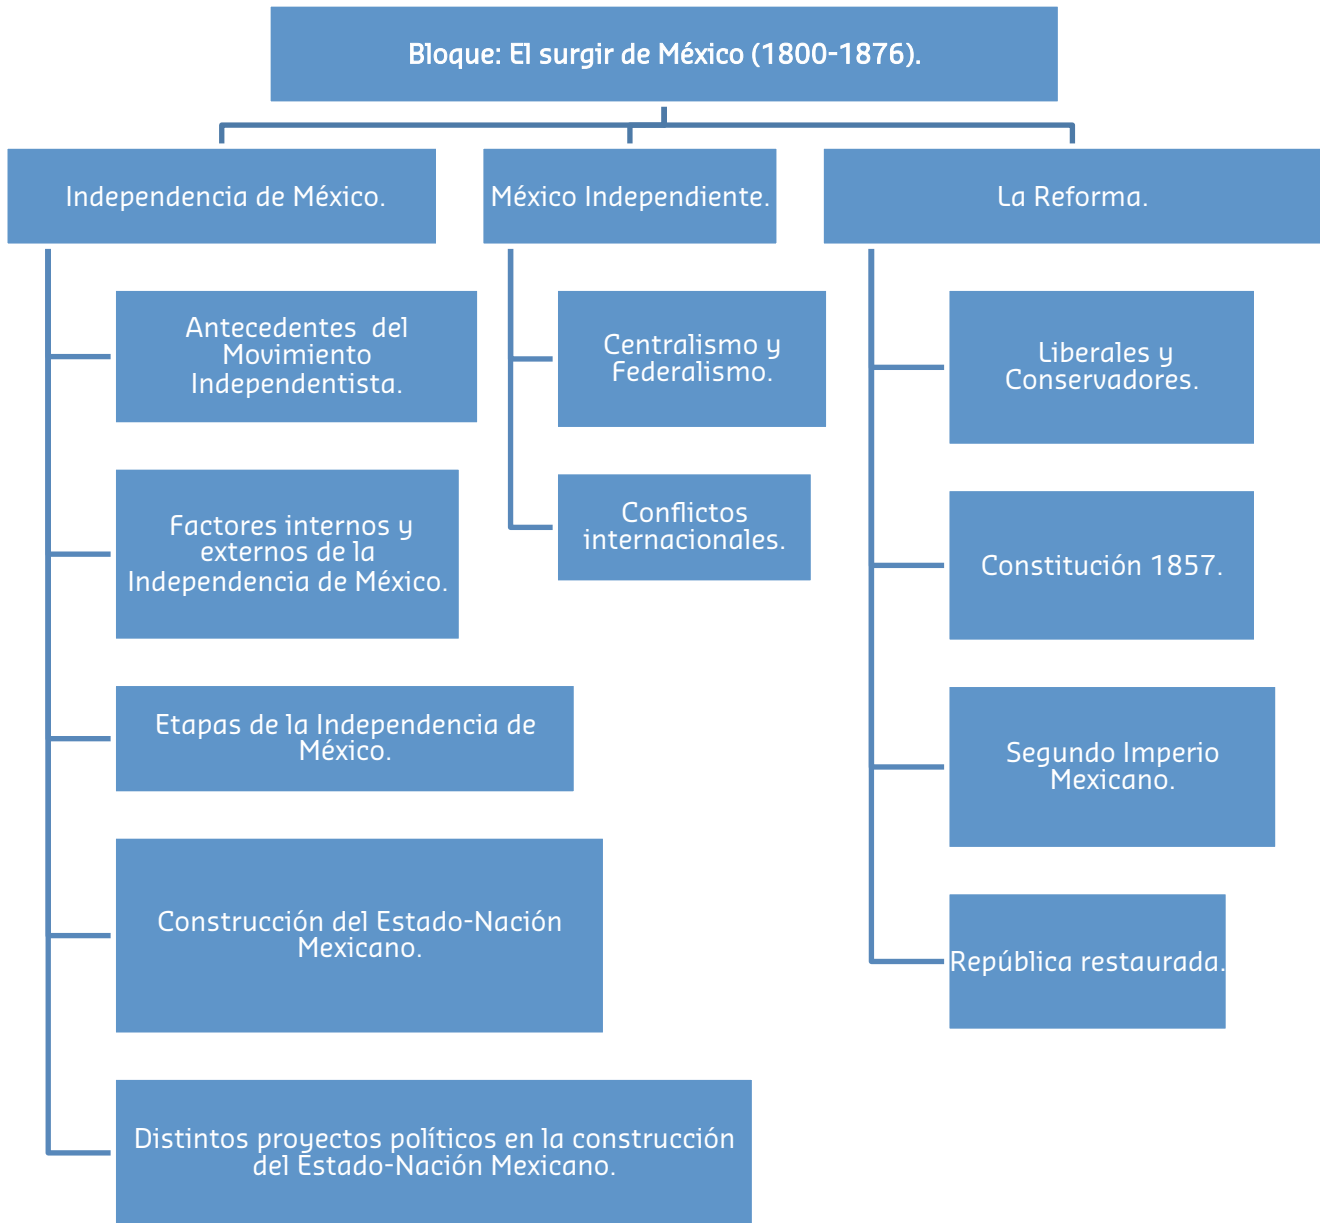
Bloque: El surgir de México (1800-1876).

Independencia de México.

Antecedentes del Movimiento Independentista.

Factores internos y externos de la Independencia de México.

Etapas de la Independencia de México.

Construcción del Estado-Nación Mexicano.

Distintos proyectos políticos en la construcción del Estado-Nación Mexicano.

México Independiente.

Centralismo y Federalismo.

Conflictos internacionales.

La Reforma.

Liberales y Conservadores.

Constitución 1857.

Segundo Imperio Mexicano.

República restaurada.